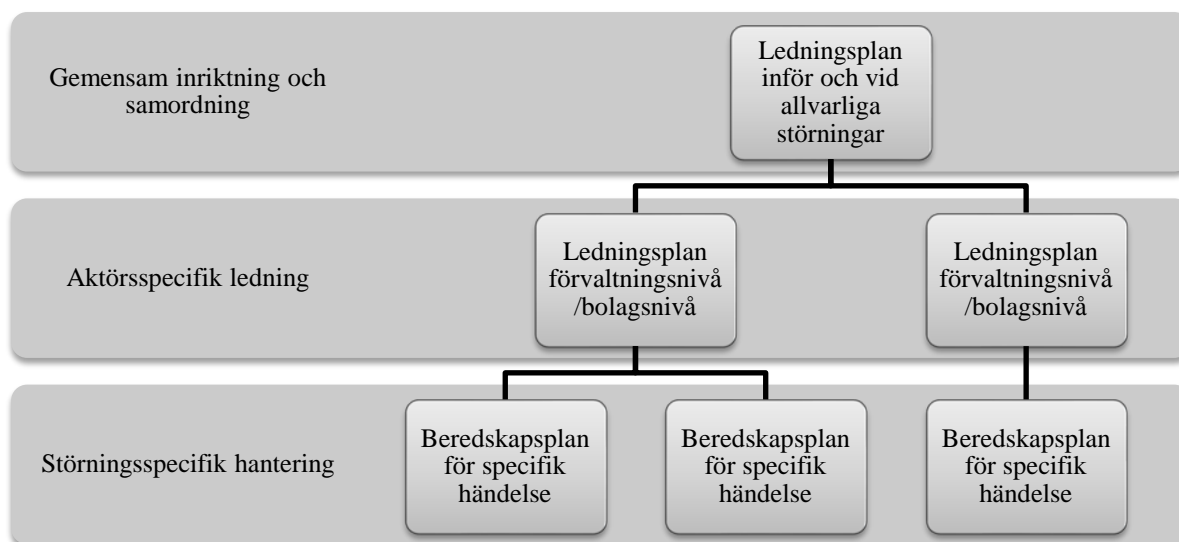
Gemensam inriktning och samordning

Ledningsplan inför och vid allvarliga störningar

Aktörsspecifik ledning

Ledningsplan förvaltningsnivå /bolagsnivå

Ledningsplan förvaltningsnivå /bolagsnivå

Störningsspecifik hantering

Beredskapsplan för specifik händelse

Beredskapsplan för specifik händelse

Beredskapsplan för specifik händelse